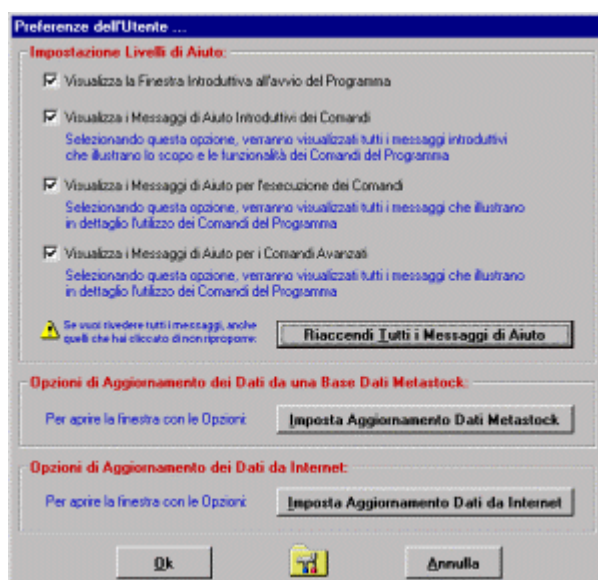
Preferenze dell'Utente ...

Impostazione Livelli di Aiuto:

Visualizza la Finestra Introduttiva all'avvio del Programma

Visualizza i Messaggi di Aiuto Introduttivi dei Comandi

Selezionando questa opzione, verranno visualizzati tutti i messaggi introduttivi che illustrano lo scopo e le funzionalità dei Comandi del Programma

Visualizza i Messaggi di Aiuto per l'esecuzione dei Comandi

Selezionando questa opzione, verranno visualizzati tutti i messaggi che illustrano in dettaglio l'utilizzo dei Comandi del Programma

Visualizza i Messaggi di Aiuto per i Comandi Avanzati

Selezionando questa opzione, verranno visualizzati tutti i messaggi che illustrano in dettaglio l'utilizzo dei Comandi del Programma

Se vuoi rivedere tutti i messaggi, anche quelli che hai cliccato di non riproporre:

Riaccendi Tutti i Messaggi di Aiuto

Opzioni di Aggiornamento dei Dati da una Base Dati Metastock:

Per aprire la finestra con le Opzioni:

Imposta Aggiornamento Dati Metastock

Opzioni di Aggiornamento dei Dati da Internet:

Per aprire la finestra con le Opzioni:

Imposta Aggiornamento Dati da Internet

Ok

Annulla